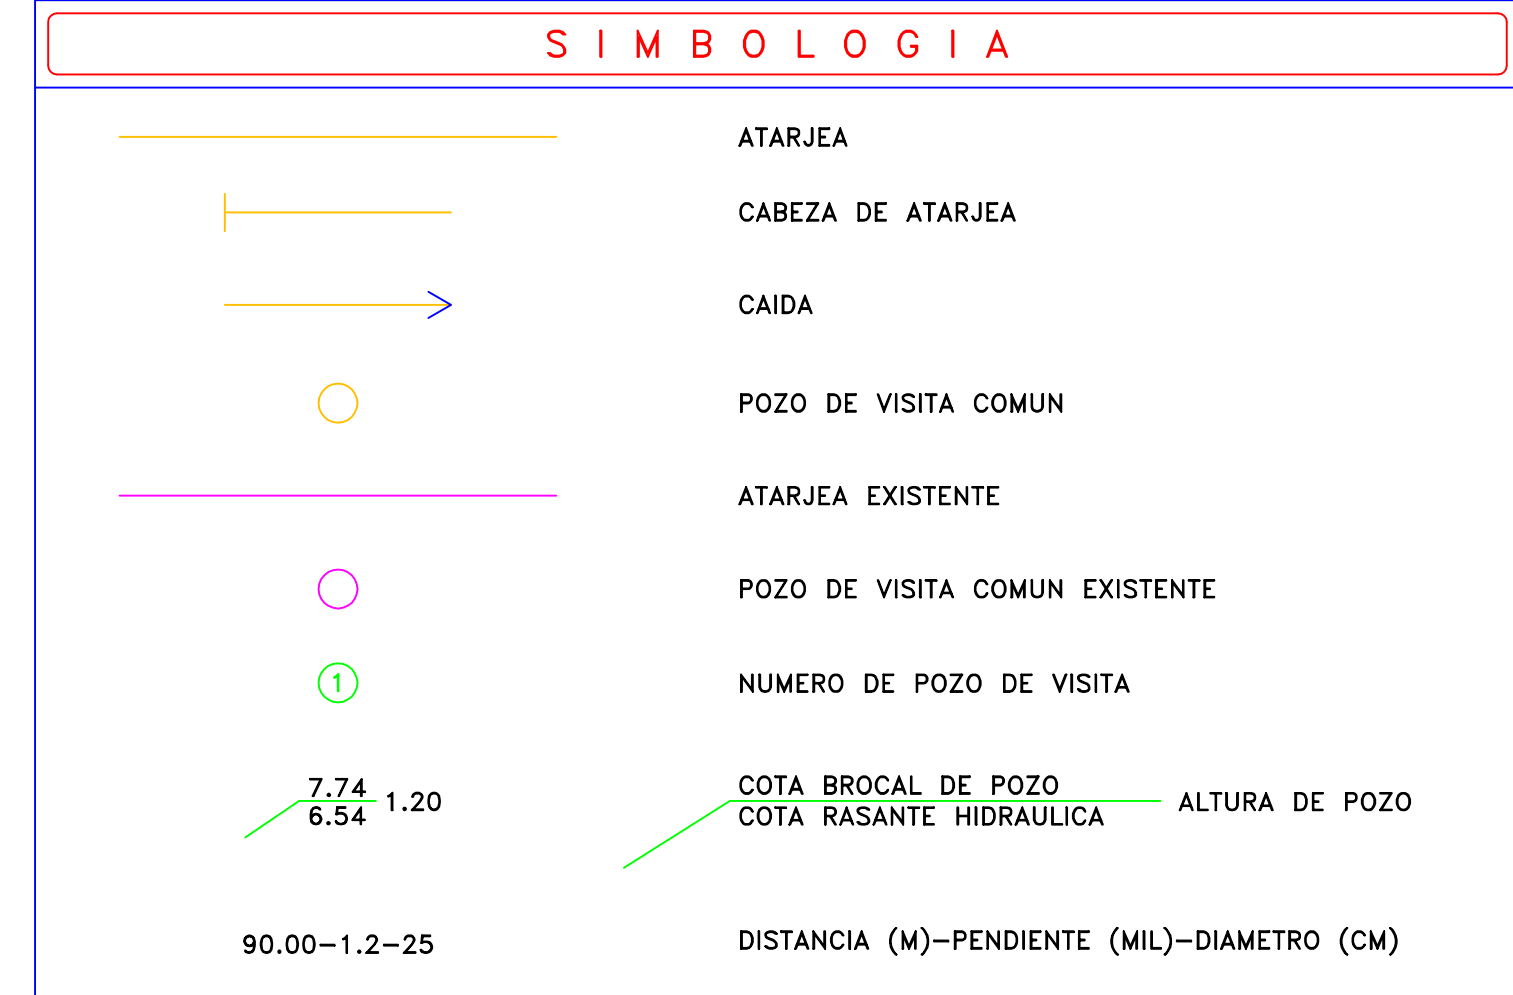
SIMBOLOGIA

ATARJEA

CABEZA DE ATARJEA

CAIDA

POZO DE VISITA COMUN

ATARJEA EXISTENTE

POZO DE VISITA COMUN EXISTENTE

1

NUMERO DE POZO DE VISITA

7.74
6.54 1.20

COTA BROCAL DE POZO
COTA RASANTE HIDRAULICA

ALTURA DE POZO

90.00–1.2–25

DISTANCIA (M)–PENDIENTE (MIL)–DIAMETRO (CM)